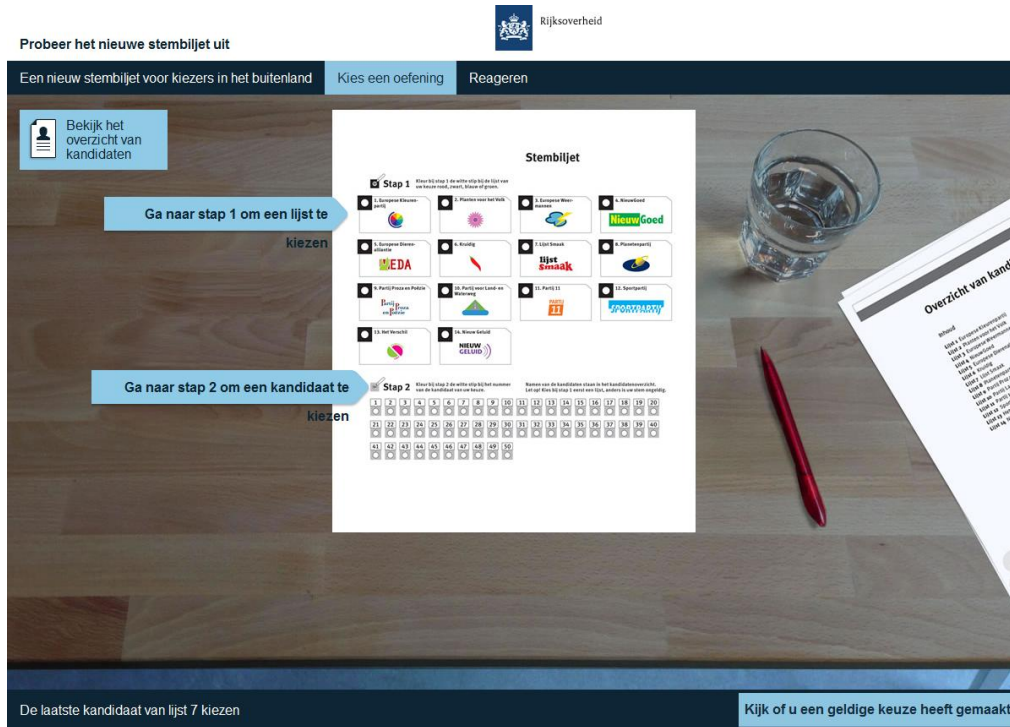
Rijksoverheid

Probeer het nieuwe stembiljet uit

Een nieuw stembiljet voor kiezers in het buitenland | Kies een oefening | Reageren

Bekijk het overzicht van kandidaten

Ga naar stap 1 om een lijst te kiezen

Ga naar stap 2 om een kandidaat te kiezen

Stembiljet

Stap 1 Kleur bij stap 1 de witte stip bij de lijst van uw keuze rood, zwart, blauw of groen.

1. Europese Kleurenpartij
2. Planten voor het Volk
3. Europese Weermannen
4. NieuwGoed
NieuwGoed
5. Europese Dierenalliantie
VEDA
6. Kruidig
7. Lijst Smaak
lijst smaak
8. Planetenpartij
9. Partij Proza en Poëzie
Partij Proza en Poëzie
10. Partij voor Land- en Waterweg
11. Partij 11
PARTIJ 11
12. Sportpartij
SPORTPARTIJ
13. Het Verschil
14. Nieuw Geluid
NIEUW GELUID

Stap 2 Kleur bij stap 2 de witte stip bij het nummer van de kandidaat van uw keuze.

Namen van de kandidaten staan in het kandidatenoverzicht. Let op! Kies bij stap 1 eerst een lijst, anders is uw stem ongeldig.

1 2 3 4 5 6 7 8 9 10 11 12 13 14 15 16 17 18 19 20
21 22 23 24 25 26 27 28 29 30 31 32 33 34 35 36 37 38 39 40
41 42 43 44 45 46 47 48 49 50

Overzicht van kand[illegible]

Inhoud

Lijst 1 Europese Kleurenpartij
Lijst 2 Planten voor het Volk
Lijst 3 Europese Weermannen
Lijst 4 NieuwGoed
Lijst 5 Europese Dierenalliantie
Lijst 6 Kruidig
Lijst 7 Lijst Smaak
Lijst 8 Planetenpartij
Lijst 9 Partij Proza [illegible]
Lijst 10 Partij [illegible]
Lijst 11 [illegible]
Lijst 12 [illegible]

De laatste kandidaat van lijst 7 kiezen

Kijk of u een geldige keuze heeft gemaakt